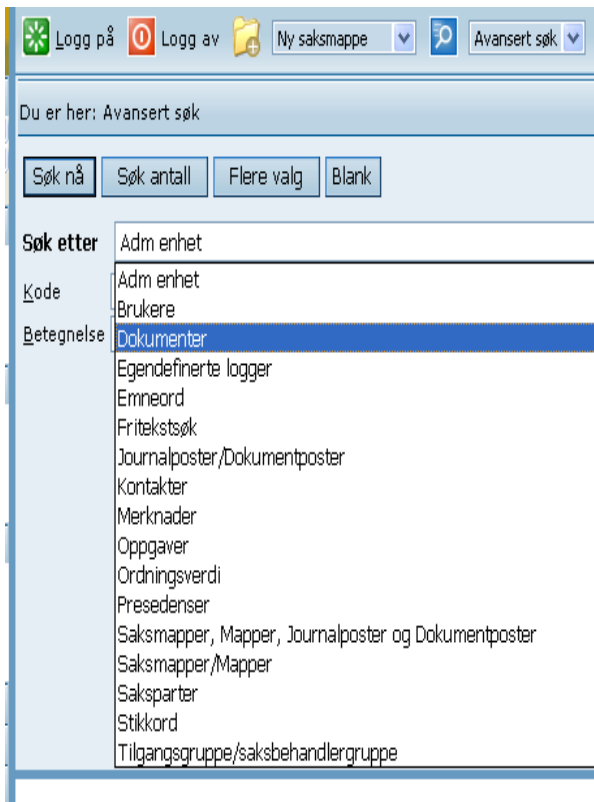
Logg på Logg av Ny saksmappe Avansert søk

Du er her: Avansert søk

Søk nå Søk antall Flere valg Blank

Søk etter Adm enhet

Kode

Betegnelse

Adm enhet
Brukere
Dokumenter
Egendefinerte logger
Emneord
Fritekstsøk
Journalposter/Dokumentposter
Kontakter
Merknader
Oppgaver
Ordningsverdi
Presedenser
Saksmapper, Mapper, Journalposter og Dokumentposter
Saksmapper/Mapper
Saksparter
Stikkord
Tilgangsgruppe/saksbehandlergruppe